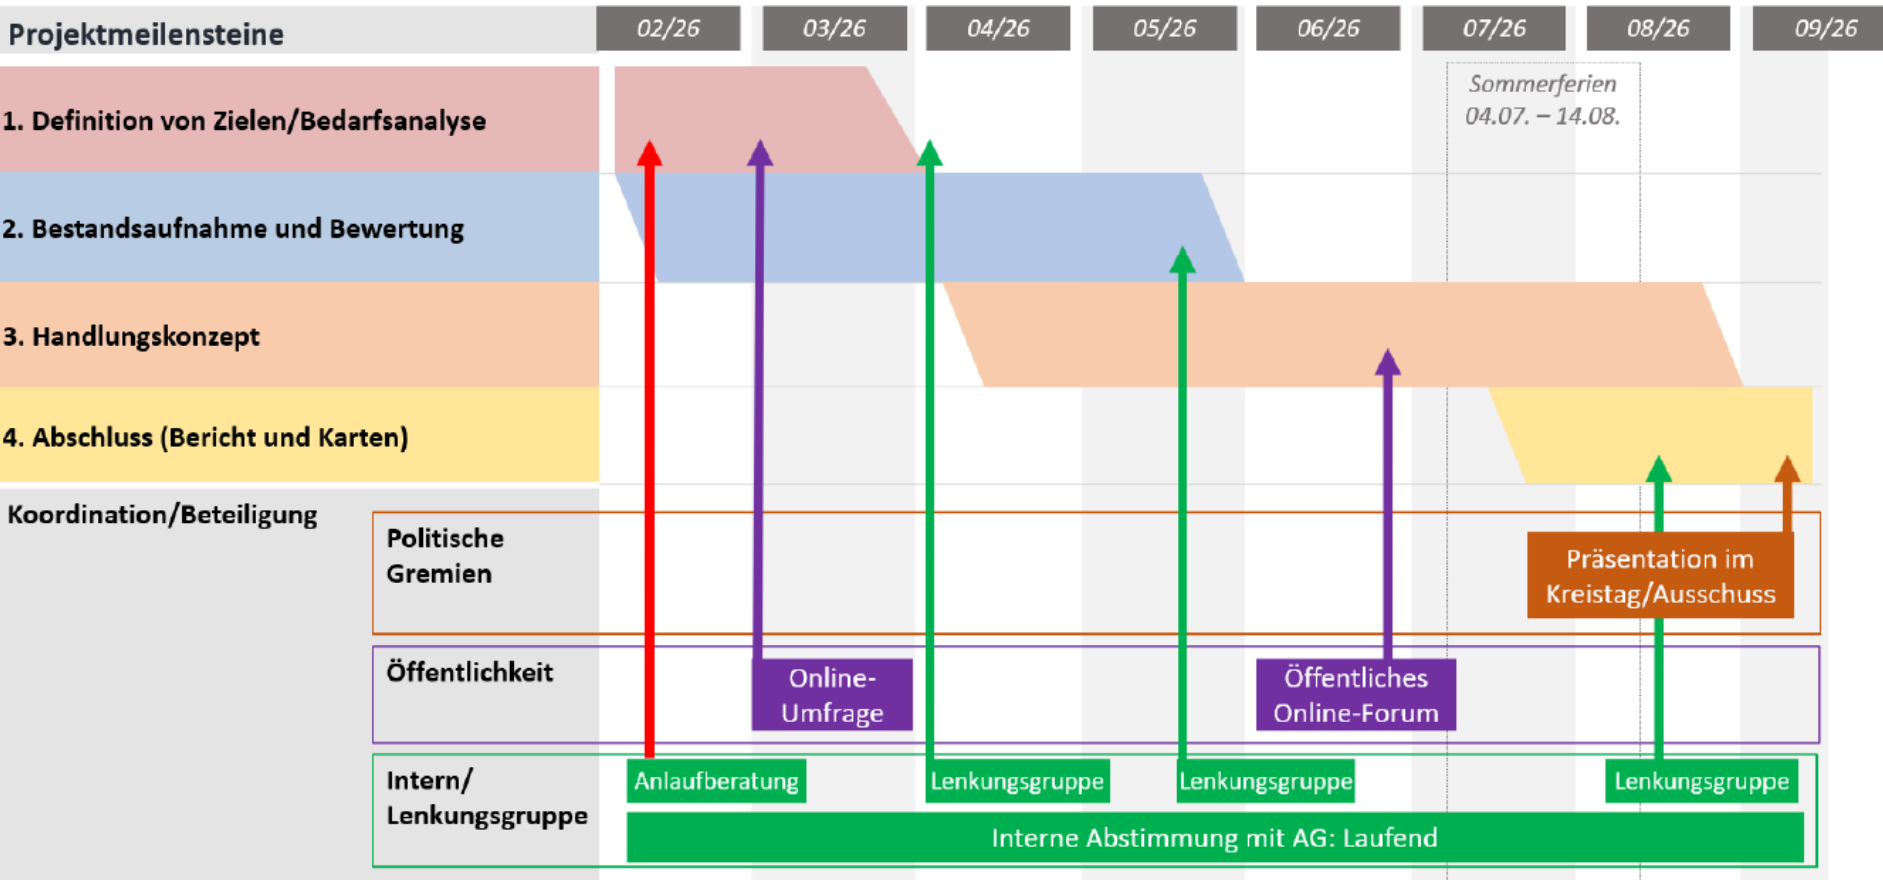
Projektmeilensteine

02/26 03/26 04/26 05/26 06/26 07/26 08/26 09/26

Sommerferien 04.07. – 14.08.

1. Definition von Zielen/Bedarfsanalyse

2. Bestandsaufnahme und Bewertung

3. Handlungskonzept

4. Abschluss (Bericht und Karten)

Koordination/Beteiligung

Politische Gremien

Präsentation im Kreistag/Ausschuss

Öffentlichkeit

Online-Umfrage

Öffentliches Online-Forum

Intern/ Lenkungsgruppe

Anlaufberatung

Lenkungsgruppe

Lenkungsgruppe

Lenkungsgruppe

Interne Abstimmung mit AG: Laufend